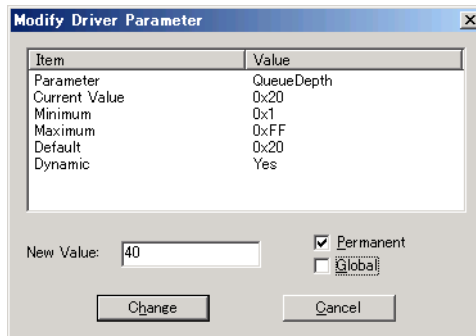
Modify Driver Parameter

| Item | Value |
|---|---|
| Parameter | QueueDepth |
| Current Value | 0x20 |
| Minimum | 0x1 |
| Maximum | 0xFF |
| Default | 0x20 |
| Dynamic | Yes |

New Value: 40

Permanent

Global

Change

Cancel